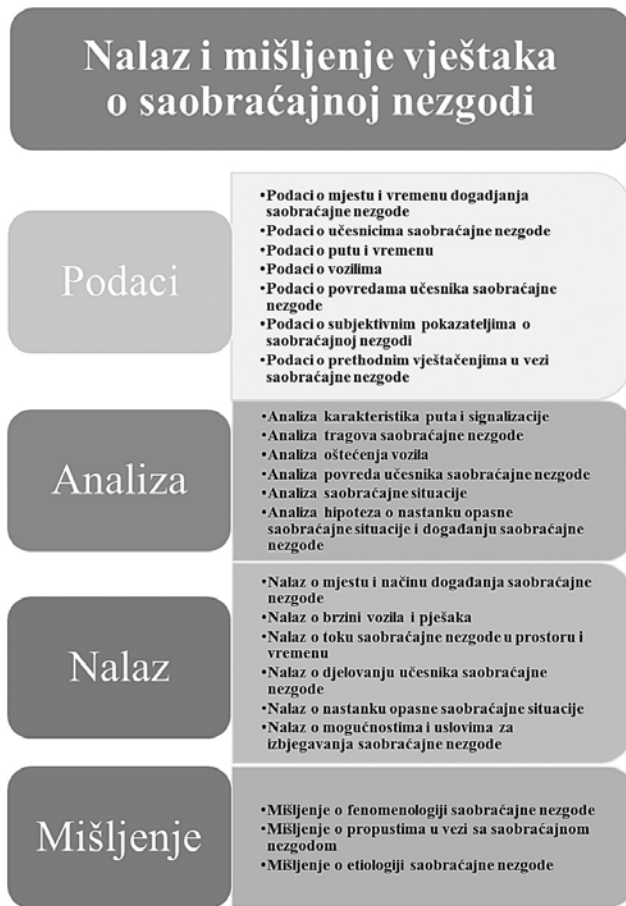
Nalaz i mišljenje vještaka o saobraćajnoj nezgodi

Podaci

•Podaci o mjestu i vremenu događanja saobraćajne nezgode
•Podaci o učesnicima saobraćajne nezgode
•Podaci o putu i vremenu
•Podaci o vozilima
•Podaci o povredama učesnika saobraćajne nezgode
•Podaci o subjektivnim pokazateljima o saobraćajnoj nezgodi
•Podaci o prethodnim vještačenjima u vezi saobraćajne nezgode

Analiza

•Analiza karakteristika puta i signalizacije
•Analiza tragova saobraćajne nezgode
•Analiza oštećenja vozila
•Analiza povreda učesnika saobraćajne nezgode
•Analiza saobraćajne situacije
•Analiza hipoteza o nastanku opasne saobraćajne situacije i događanju saobraćajne nezgode

Nalaz

•Nalaz o mjestu i načinu događanja saobraćajne nezgode
•Nalaz o brzini vozila i pješaka
•Nalaz o toku saobraćajne nezgode u prostoru i vremenu
•Nalaz o djelovanju učesnika saobraćajne nezgode
•Nalaz o nastanku opasne saobraćajne situacije
•Nalaz o mogućnostima i uslovima za izbjegavanja saobraćajne nezgode

Mišljenje

•Mišljenje o fenomenologiji saobraćajne nezgode
•Mišljenje o propustima u vezi sa saobraćajnom nezgodom
•Mišljenje o etiologiji saobraćajne nezgode